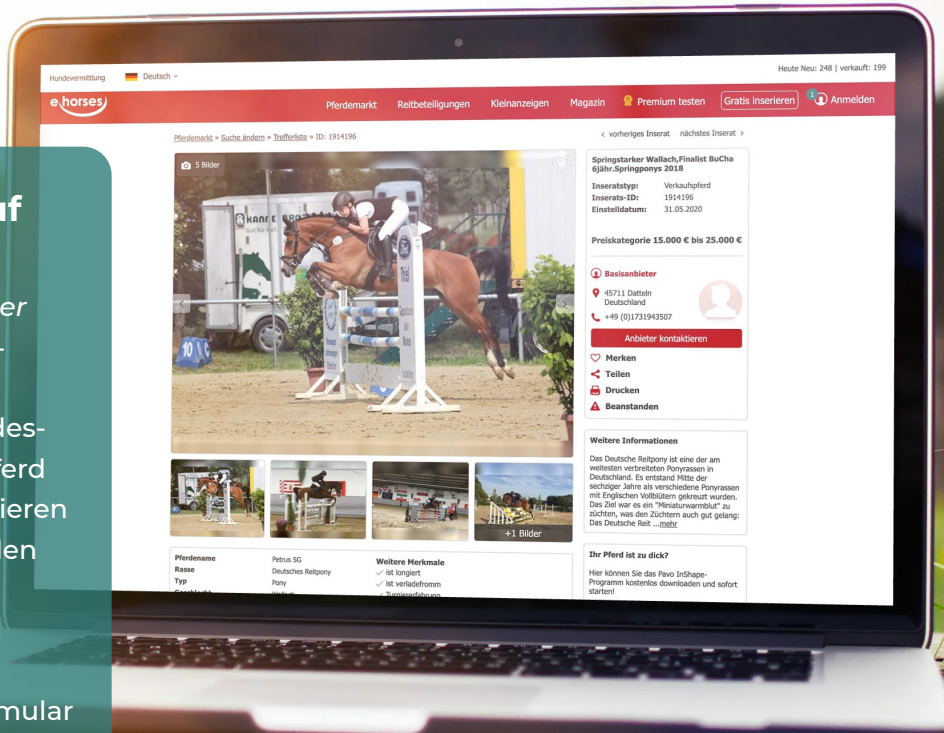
uf

er

des-
ferd
ieren
len

mular

Hundevermittlung Deutsch

Heute Neu: 248 | verkauft: 199

ehorses

Pferdemarkt Reitbeteiligungen Kleinanzeigen Magazin Premium testen Gratis inserieren Anmelden

Pferdemarkt » Suche ändern » Trefferliste » ID: 1914196

‹ vorheriges Inserat nächstes Inserat ›

5 Bilder

Springstarker Wallach,Finalist BuCha 6jähr.Springponys 2018

Inseratstyp: Verkaufspferd
Inserats-ID: 1914196
Einstelldatum: 31.05.2020

Preiskategorie 15.000 € bis 25.000 €

Basisanbieter

45711 Datteln Deutschland

+49 (0)1731943507

Anbieter kontaktieren

Merken
Teilen
Drucken
Beanstanden

Weitere Informationen

Das Deutsche Reitpony ist eine der am weitesten verbreiteten Ponyrassen in Deutschland. Es entstand Mitte der sechziger Jahre als verschiedene Ponyrassen mit Englischen Vollblütern gekreuzt wurden. Das Ziel war es ein "Miniaturwarmblut" zu züchten, was den Züchtern auch gut gelang: Das Deutsche Reit ...mehr

+1 Bilder

| Pferdename | Petrus SG |
|---|---|
| Rasse | Deutsches Reitpony |
| Typ | Pony |

Weitere Merkmale
✓ ist longiert
✓ ist verladefromm
✓ Turniererfahrung

Ihr Pferd ist zu dick?

Hier können Sie das Pavo InShape-Programm kostenlos downloaden und sofort starten!